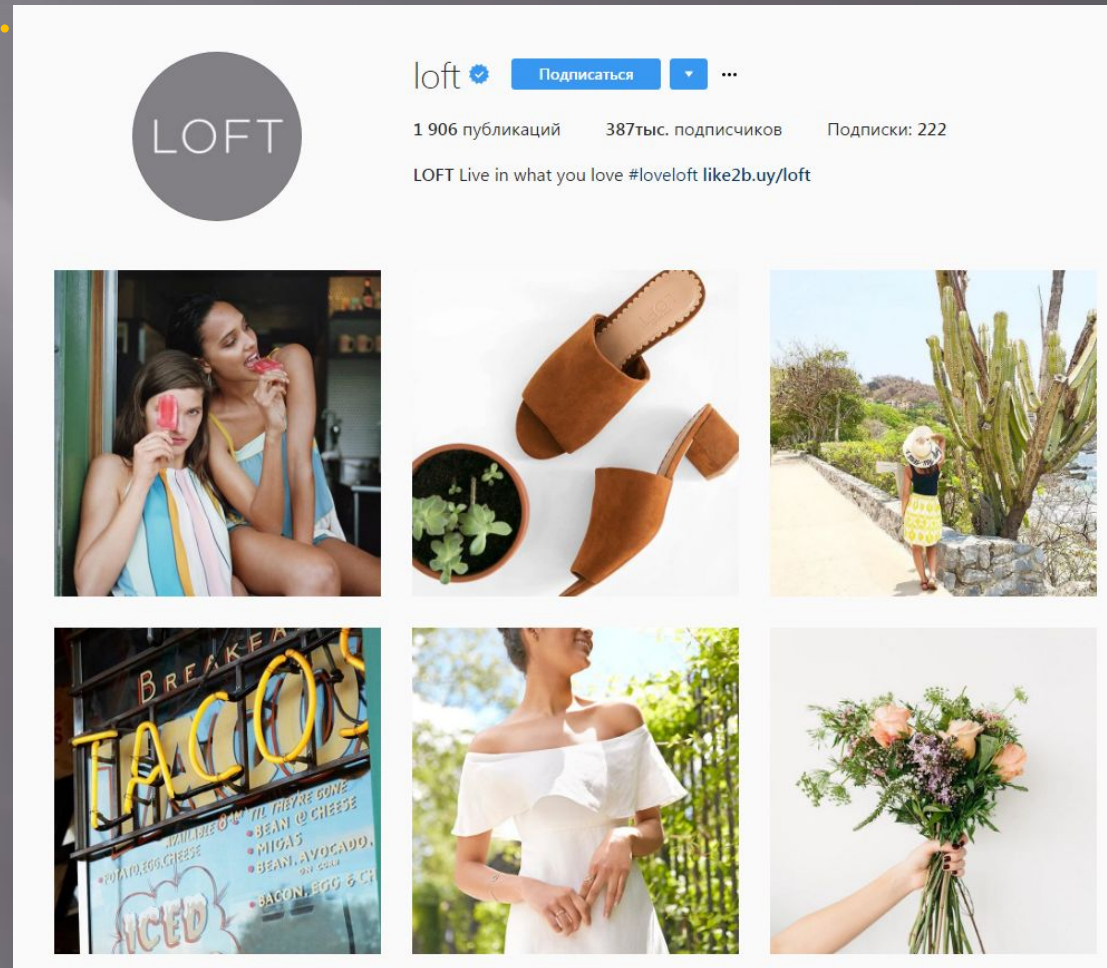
LOFT

loft

Подписаться

1 906 публикаций 387тыс. подписчиков Подписки: 222

LOFT Live in what you love #loveloft like2b.uy/loft

BREAKFA

TACOS

AVAILABLE 8 'TIL THEY'RE GONE
• POTATO, EGG, CHEESE
• BEAN @ CHEESE
• MIGAS
• BEAN, AVOCADO,
• BACON, EGG & CH

ICED